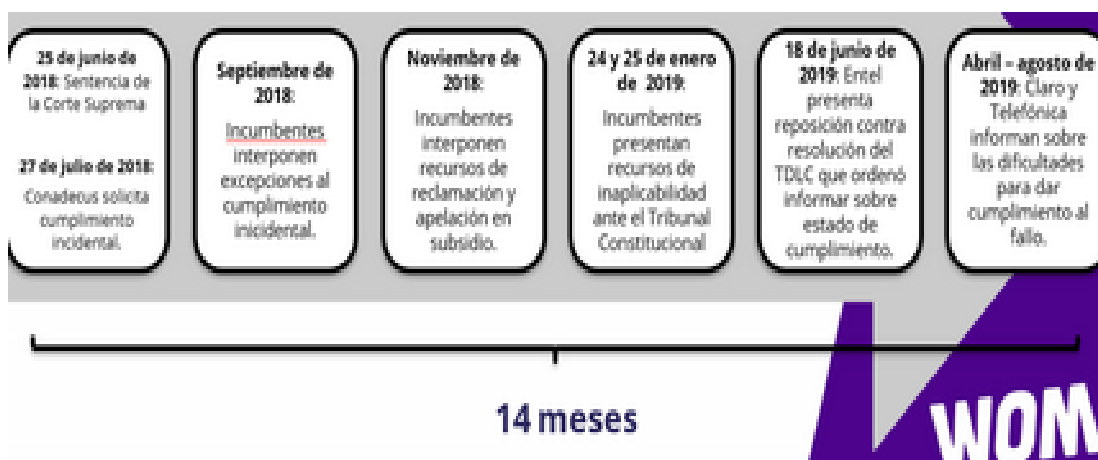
25 de junio de 2018: Sentencia de la Corte Suprema

27 de julio de 2018: Conadecus solicita cumplimiento incidental.

Septiembre de 2018: Incumbentes interponen excepciones al cumplimiento inicidental.

Noviembre de 2018: Incumbentes interponen recursos de reclamación y apelación en subsidio.

24 y 25 de enero de 2019: Incumbentes presentan recursos de inaplicabilidad ante el Tribunal Constitucional

18 de junio de 2019: Entel presenta reposición contra resolución del TDLC que ordenó informar sobre estado de cumplimiento.

Abril – agosto de 2019: Claro y Telefónica informan sobre las dificultades para dar cumplimiento al fallo.

14 meses

WOM